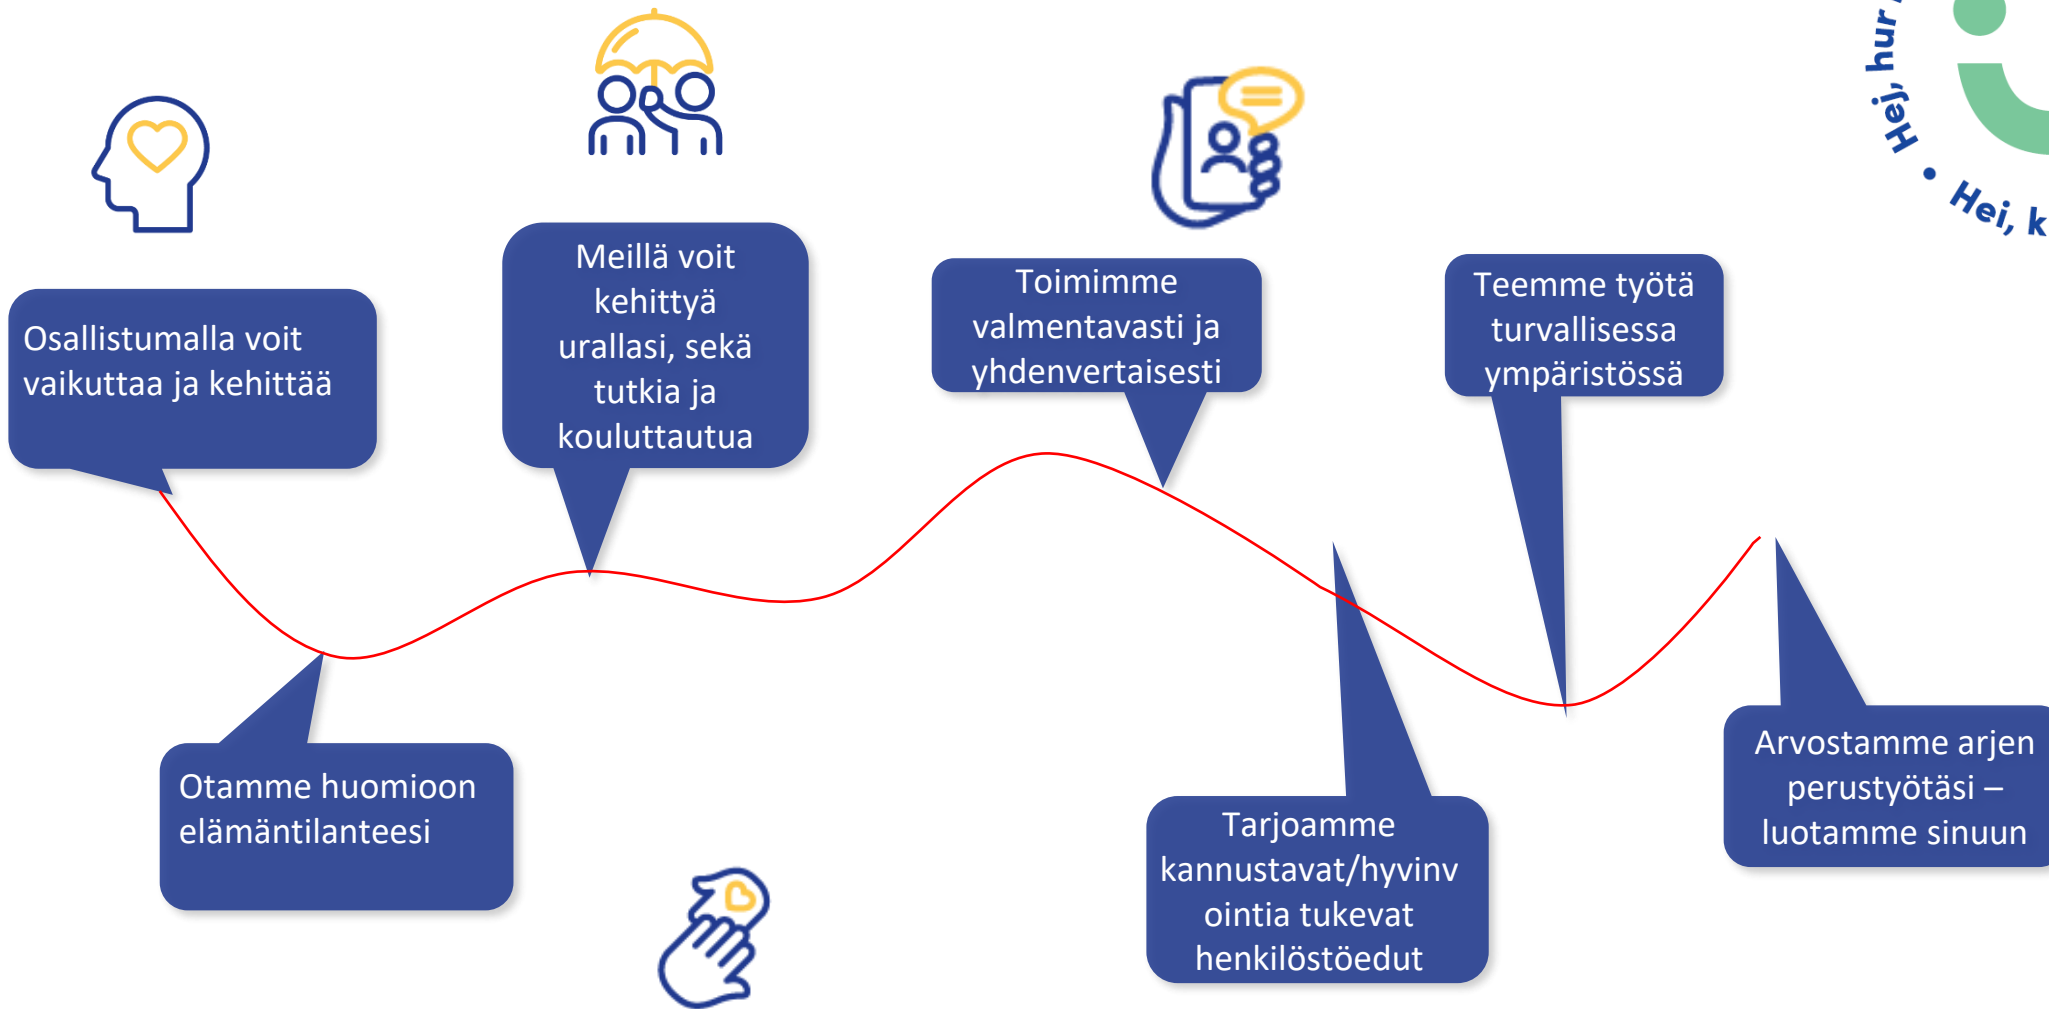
Hej, hur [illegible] • Hei, k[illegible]

Osallistumalla voit vaikuttaa ja kehittää

Meillä voit kehittyä urallasi, sekä tutkia ja kouluttautua

Toimimme valmentavasti ja yhdenvertaisesti

Teemme työtä turvallisessa ympäristössä

Otamme huomioon elämäntilanteesi

Tarjoamme kannustavat/hyvinvointia tukevat henkilöstöedut

Arvostamme arjen perustyötäsi – luotamme sinuun